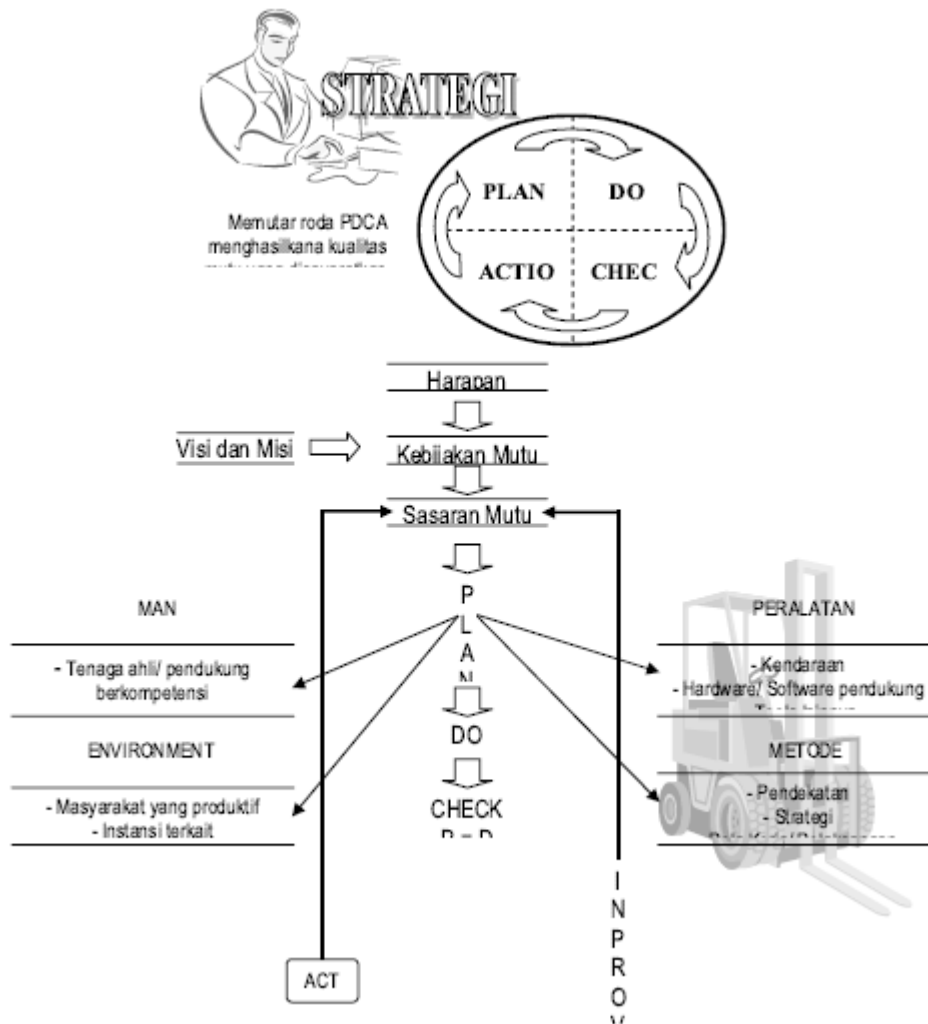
STRATEGI

PLAN
DO
ACTIO
CHEC

Memutar roda PDCA menghasilkana kualitas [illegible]

Harapan

Visi dan Misi

Kebijakan Mutu

Sasaran Mutu

P
L
A
N

MAN

- Tenaga ahli/ pendukung berkompetensi

ENVIRONMENT

- Masyarakat yang produktif
- Instansi terkait

DO

CHECK
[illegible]

PERALATAN

- Kendaraan
- Hardware/ Software pendukung
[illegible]

METODE

- Pendekatan
- Strategi
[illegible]

ACT

I
N
P
R
O
V